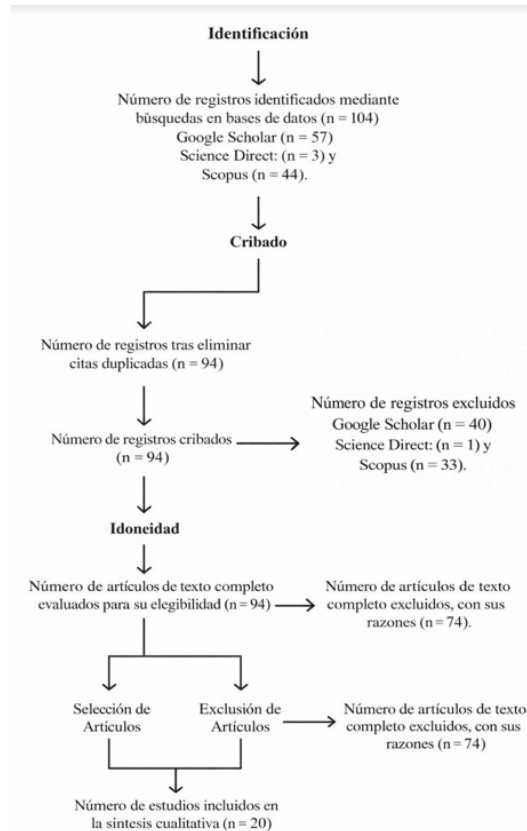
Identificación

Número de registros identificados mediante búsquedas en bases de datos (n = 104)
Google Scholar (n = 57)
Science Direct: (n = 3) y
Scopus (n = 44).

Cribado

Número de registros tras eliminar citas duplicadas (n = 94)

Número de registros cribados (n = 94)

Número de registros excluidos
Google Scholar (n = 40)
Science Direct: (n = 1) y
Scopus (n = 33).

Idoneidad

Número de artículos de texto completo evaluados para su elegibilidad (n = 94)

Número de artículos de texto completo excluidos, con sus razones (n = 74).

Selección de Artículos

Exclusión de Artículos

Número de artículos de texto completo excluidos, con sus razones (n = 74)

Número de estudios incluidos en la síntesis cualitativa (n = 20)